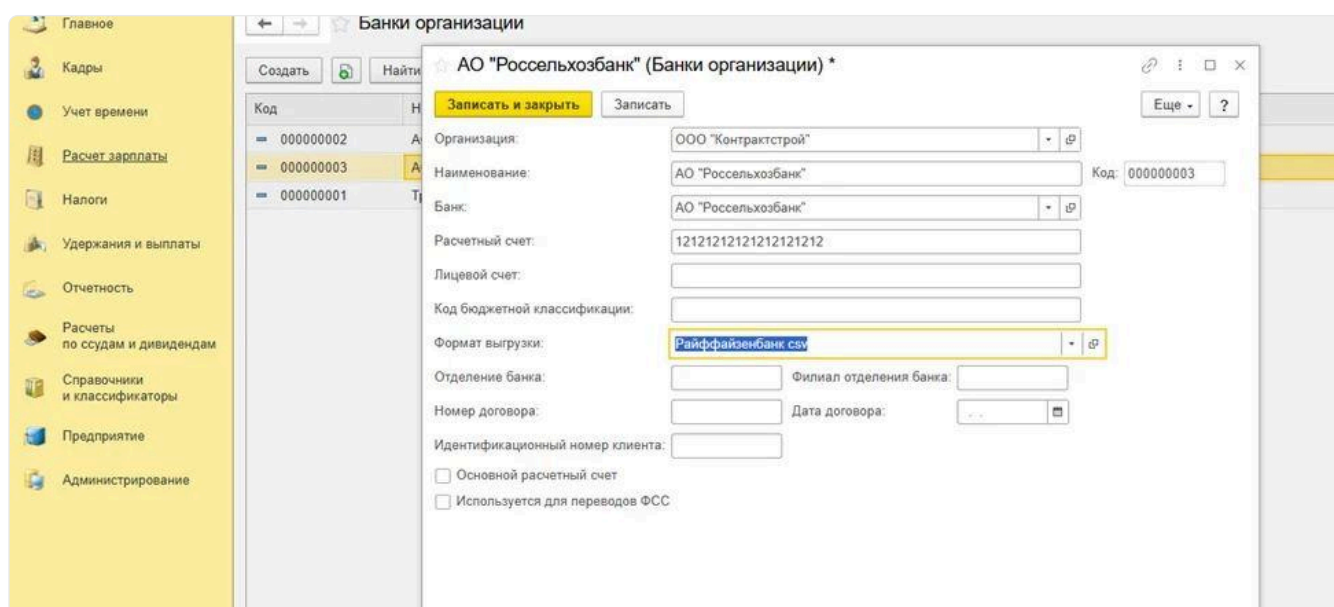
Главное
Кадры
Учет времени
Расчет зарплаты
Налоги
Удержания и выплаты
Отчетность
Расчеты по ссудам и дивидендам
Справочники и классификаторы
Предприятие
Администрирование

Банки организации

Создать
Найти

| Код | Н |
|---|---|
| 000000002 | А |
| 000000003 | А |
| 000000001 | Т |

АО "Россельхозбанк" (Банки организации) *

Записать и закрыть
Записать
Еще
?

Организация: ООО "Контрактстрой"
Наименование: АО "Россельхозбанк"
Код: 000000003
Банк: АО "Россельхозбанк"
Расчетный счет: 12121212121212121212
Лицевой счет:
Код бюджетной классификации:
Формат выгрузки: Райффайзенбанк csv
Отделение банка:
Филиал отделения банка:
Номер договора:
Дата договора:
Идентификационный номер клиента:
Основной расчетный счет
Используется для переводов ФСС